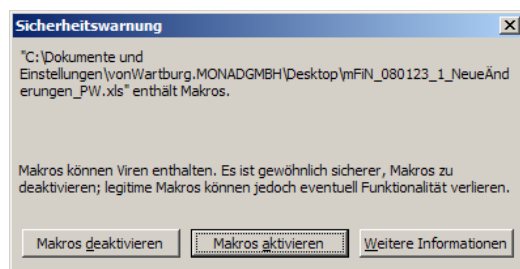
Sicherheitswarnung

X

"C:\Dokumente und Einstellungen\vonWartburg.MONADGMBH\Desktop\mFiN_080123_1_NeueÄnderungen_PW.xls" enthält Makros.

Makros können Viren enthalten. Es ist gewöhnlich sicherer, Makros zu deaktivieren; legitime Makros können jedoch eventuell Funktionalität verlieren.

Makros deaktivieren

Makros aktivieren

Weitere Informationen